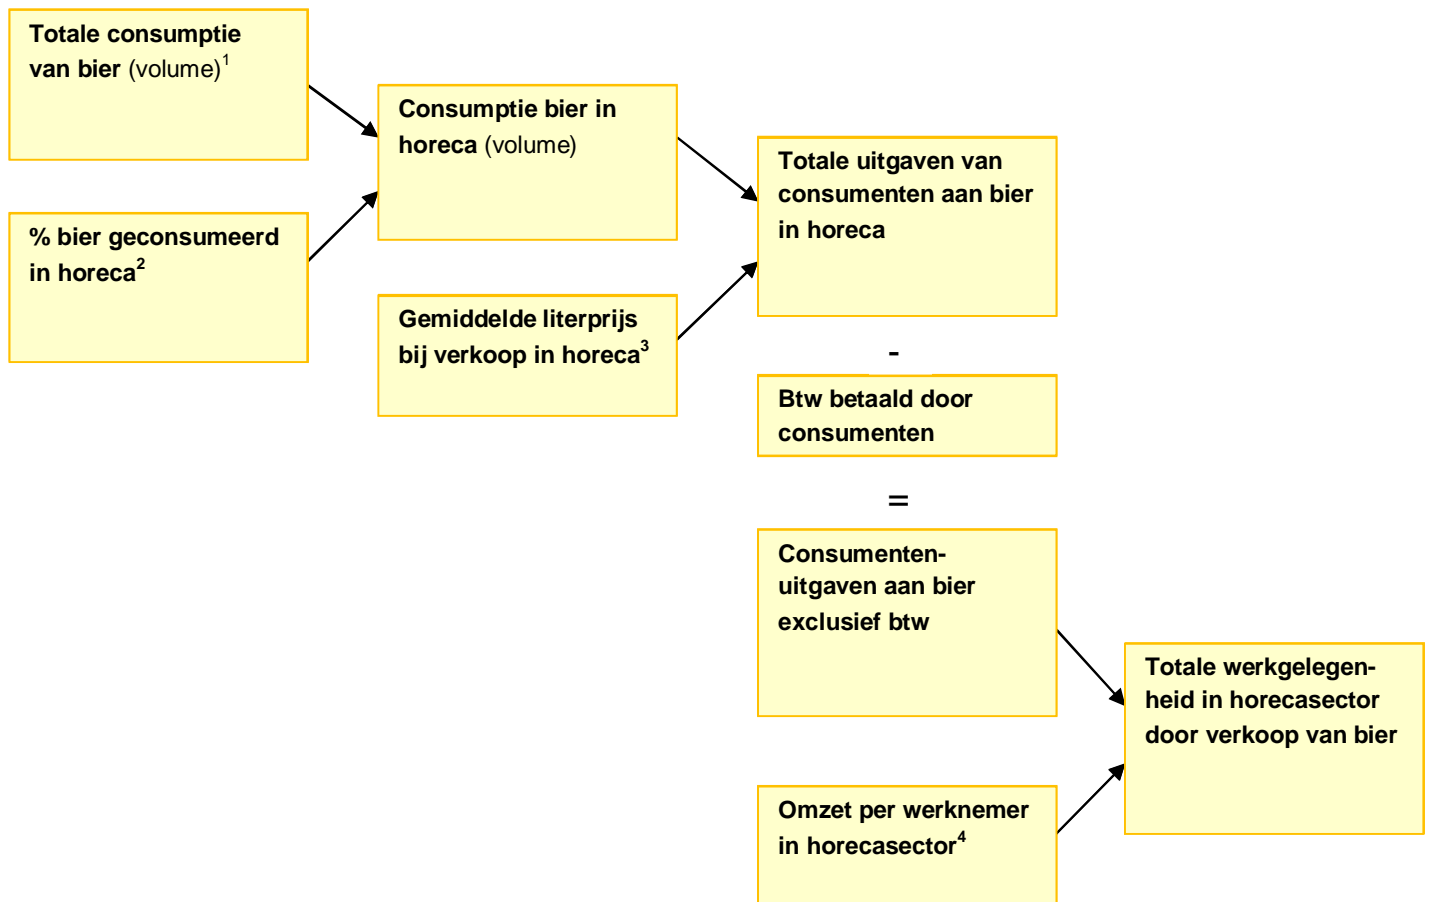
Totale consumptie van bier (volume)$^1$

% bier geconsumeerd in horeca$^2$

Consumptie bier in horeca (volume)

Gemiddelde literprijs bij verkoop in horeca$^3$

Totale uitgaven van consumenten aan bier in horeca

-

Btw betaald door consumenten

=

Consumentenuitgaven aan bier exclusief btw

Omzet per werknemer in horecasector$^4$

Totale werkgelegenheid in horecasector door verkoop van bier